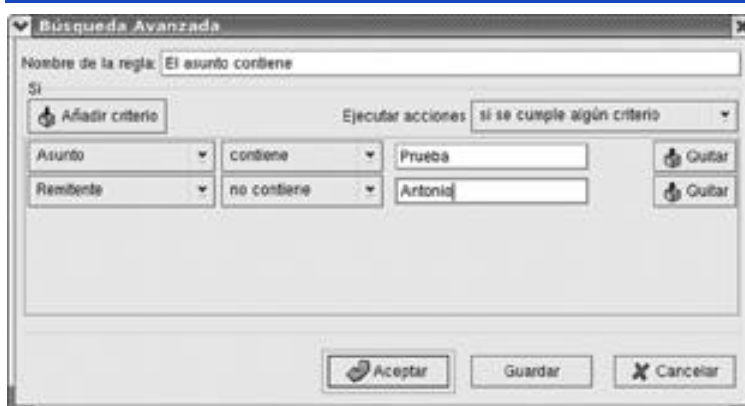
Búsqueda Avanzada

Nombre de la regla: El asunto contiene

Si

Añadir criterio

Ejecutar acciones si se cumple algún criterio

Asunto contiene Prueba Quitar

Remitente no contiene Antonio Quitar

Aceptar Guardar Cancelar